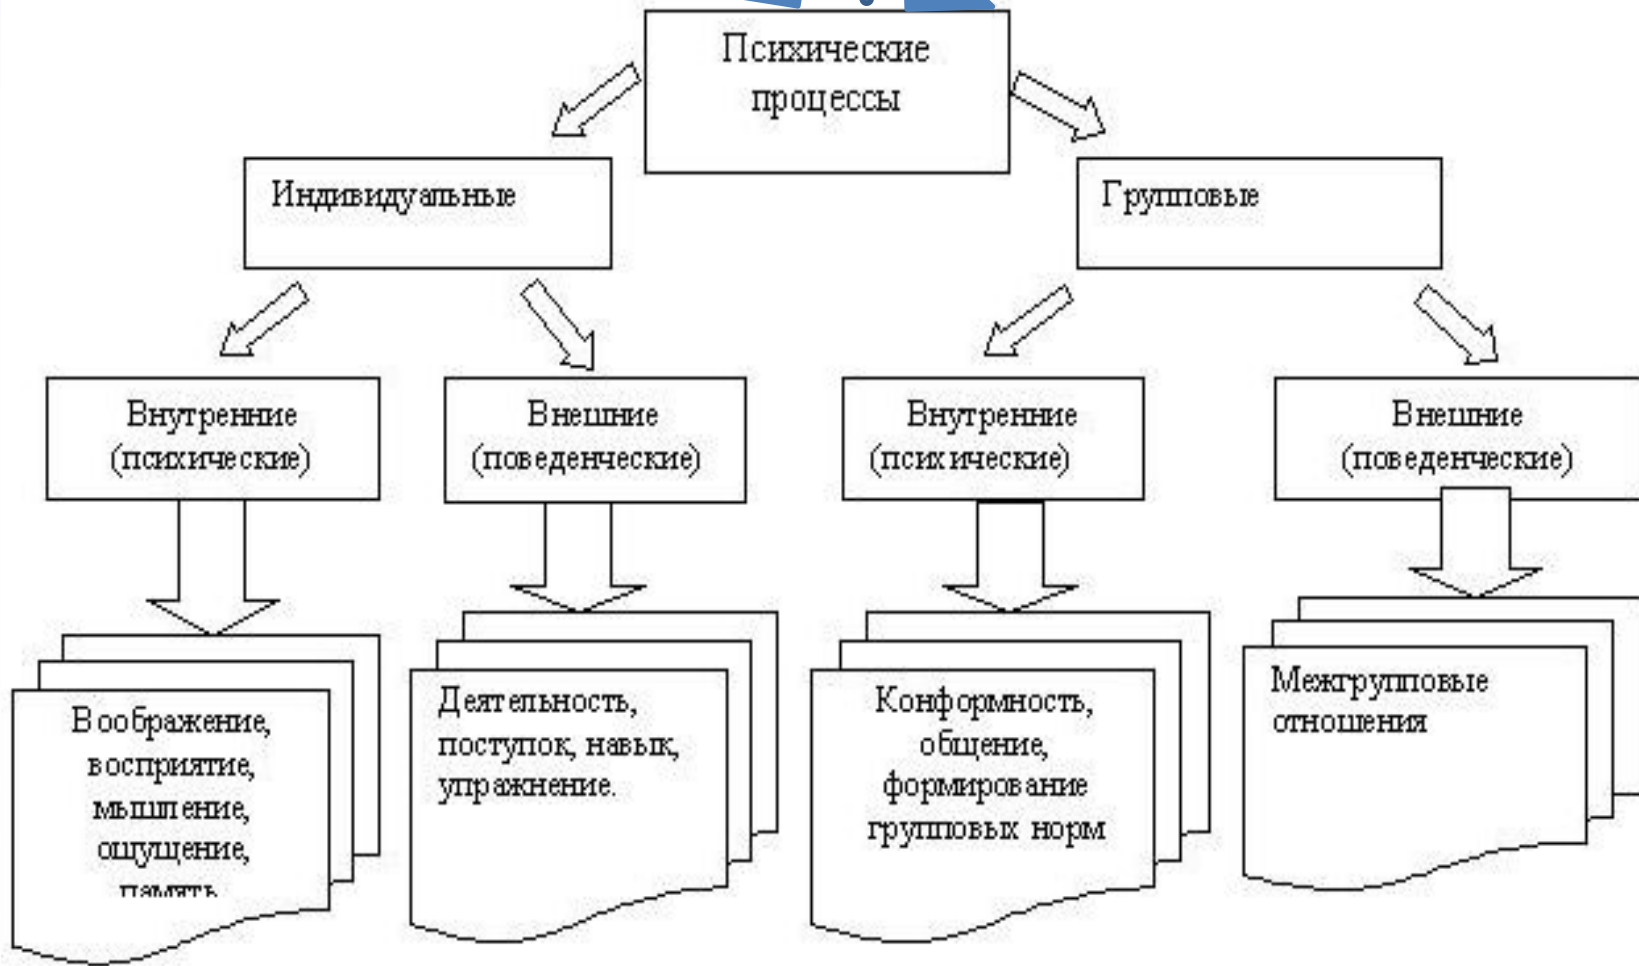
Психические процессы

Индивидуальные

Групповые

Внутренние (психические)

Внешние (поведенческие)

Внутренние (психические)

Внешние (поведенческие)

Воображение, восприятие, мышление, ощущение, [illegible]

Деятельность, поступок, навык, упражнение.

Конформность, общение, формирование групповых норм

Межгрупповые отношения